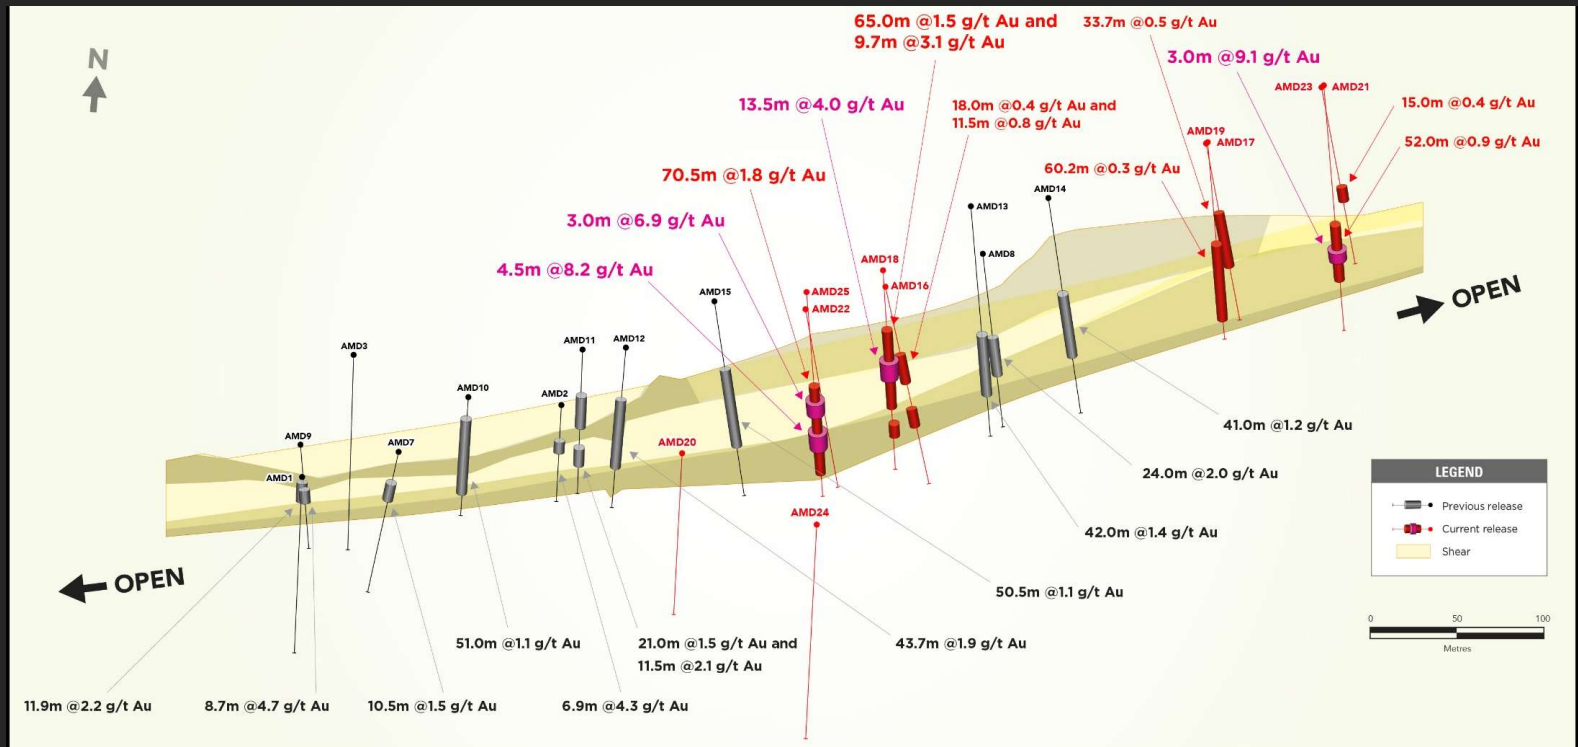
N

65.0m @1.5 g/t Au and
9.7m @3.1 g/t Au

33.7m @0.5 g/t Au

3.0m @9.1 g/t Au

AMD23 AMD21

15.0m @0.4 g/t Au

13.5m @4.0 g/t Au

18.0m @0.4 g/t Au and
11.5m @0.8 g/t Au

AMD19
AMD17

52.0m @0.9 g/t Au

70.5m @1.8 g/t Au

60.2m @0.3 g/t Au

AMD14

AMD13

3.0m @6.9 g/t Au

AMD8

AMD18

4.5m @8.2 g/t Au

AMD25
AMD16
AMD22

AMD15

OPEN

AMD3

AMD11 AMD12

AMD10

AMD2

AMD9

AMD7

AMD20

AMD1

41.0m @1.2 g/t Au

24.0m @2.0 g/t Au

AMD24

42.0m @1.4 g/t Au

OPEN

50.5m @1.1 g/t Au

51.0m @1.1 g/t Au

21.0m @1.5 g/t Au and
11.5m @2.1 g/t Au

43.7m @1.9 g/t Au

11.9m @2.2 g/t Au

8.7m @4.7 g/t Au

10.5m @1.5 g/t Au

6.9m @4.3 g/t Au

LEGEND
Previous release
Current release
Shear

0 50 100
Metres